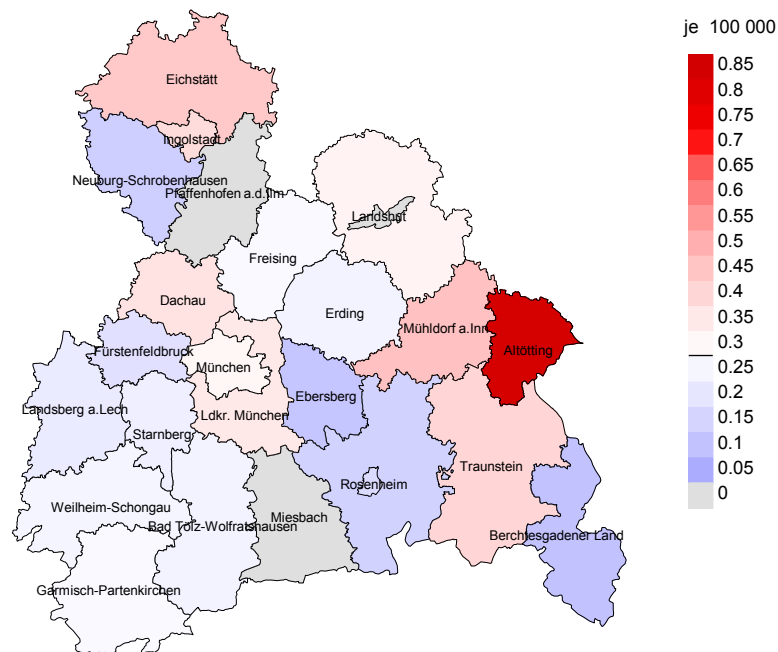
Eichstätt
Ingolstadt
Neuburg-Schrobenhausen
Pfaffenhofen a.d.Ilm
Landshut
Freising
Dachau
Erding
Mühldorf a.Inn
Altötting
Fürstenfeldbruck
München
Ebersberg
Landsberg a.Lech
Ldkr. München
Starnberg
Rosenheim
Traunstein
Weilheim-Schongau
Bad Tölz-Wolfratshausen
Miesbach
Berchtesgadener Land
Garmisch-Partenkirchen

je 100 000
0.85
0.8
0.75
0.7
0.65
0.6
0.55
0.5
0.45
0.4
0.35
0.3
0.25
0.2
0.15
0.1
0.05
0